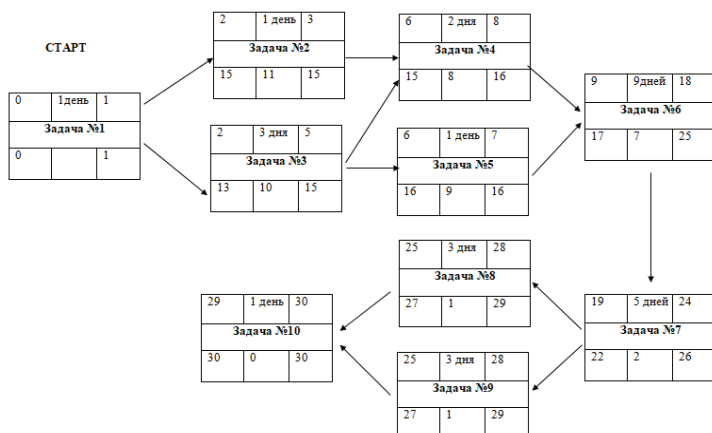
СТАРТ

| 0 | 1день | 1 |
|---|---|---|
| Задача №1 | | |
| 0 | | 1 |

| 2 | 1 день | 3 |
|---|---|---|
| Задача №2 | | |
| 15 | 11 | 15 |

| 2 | 3 дня | 5 |
|---|---|---|
| Задача №3 | | |
| 13 | 10 | 15 |

| 6 | 2 дня | 8 |
|---|---|---|
| Задача №4 | | |
| 15 | 8 | 16 |

| 6 | 1 день | 7 |
|---|---|---|
| Задача №5 | | |
| 16 | 9 | 16 |

| 9 | 9дней | 18 |
|---|---|---|
| Задача №6 | | |
| 17 | 7 | 25 |

| 19 | 5 дней | 24 |
|---|---|---|
| Задача №7 | | |
| 22 | 2 | 26 |

| 25 | 3 дня | 28 |
|---|---|---|
| Задача №8 | | |
| 27 | 1 | 29 |

| 25 | 3 дня | 28 |
|---|---|---|
| Задача №9 | | |
| 27 | 1 | 29 |

| 29 | 1 день | 30 |
|---|---|---|
| Задача №10 | | |
| 30 | 0 | 30 |